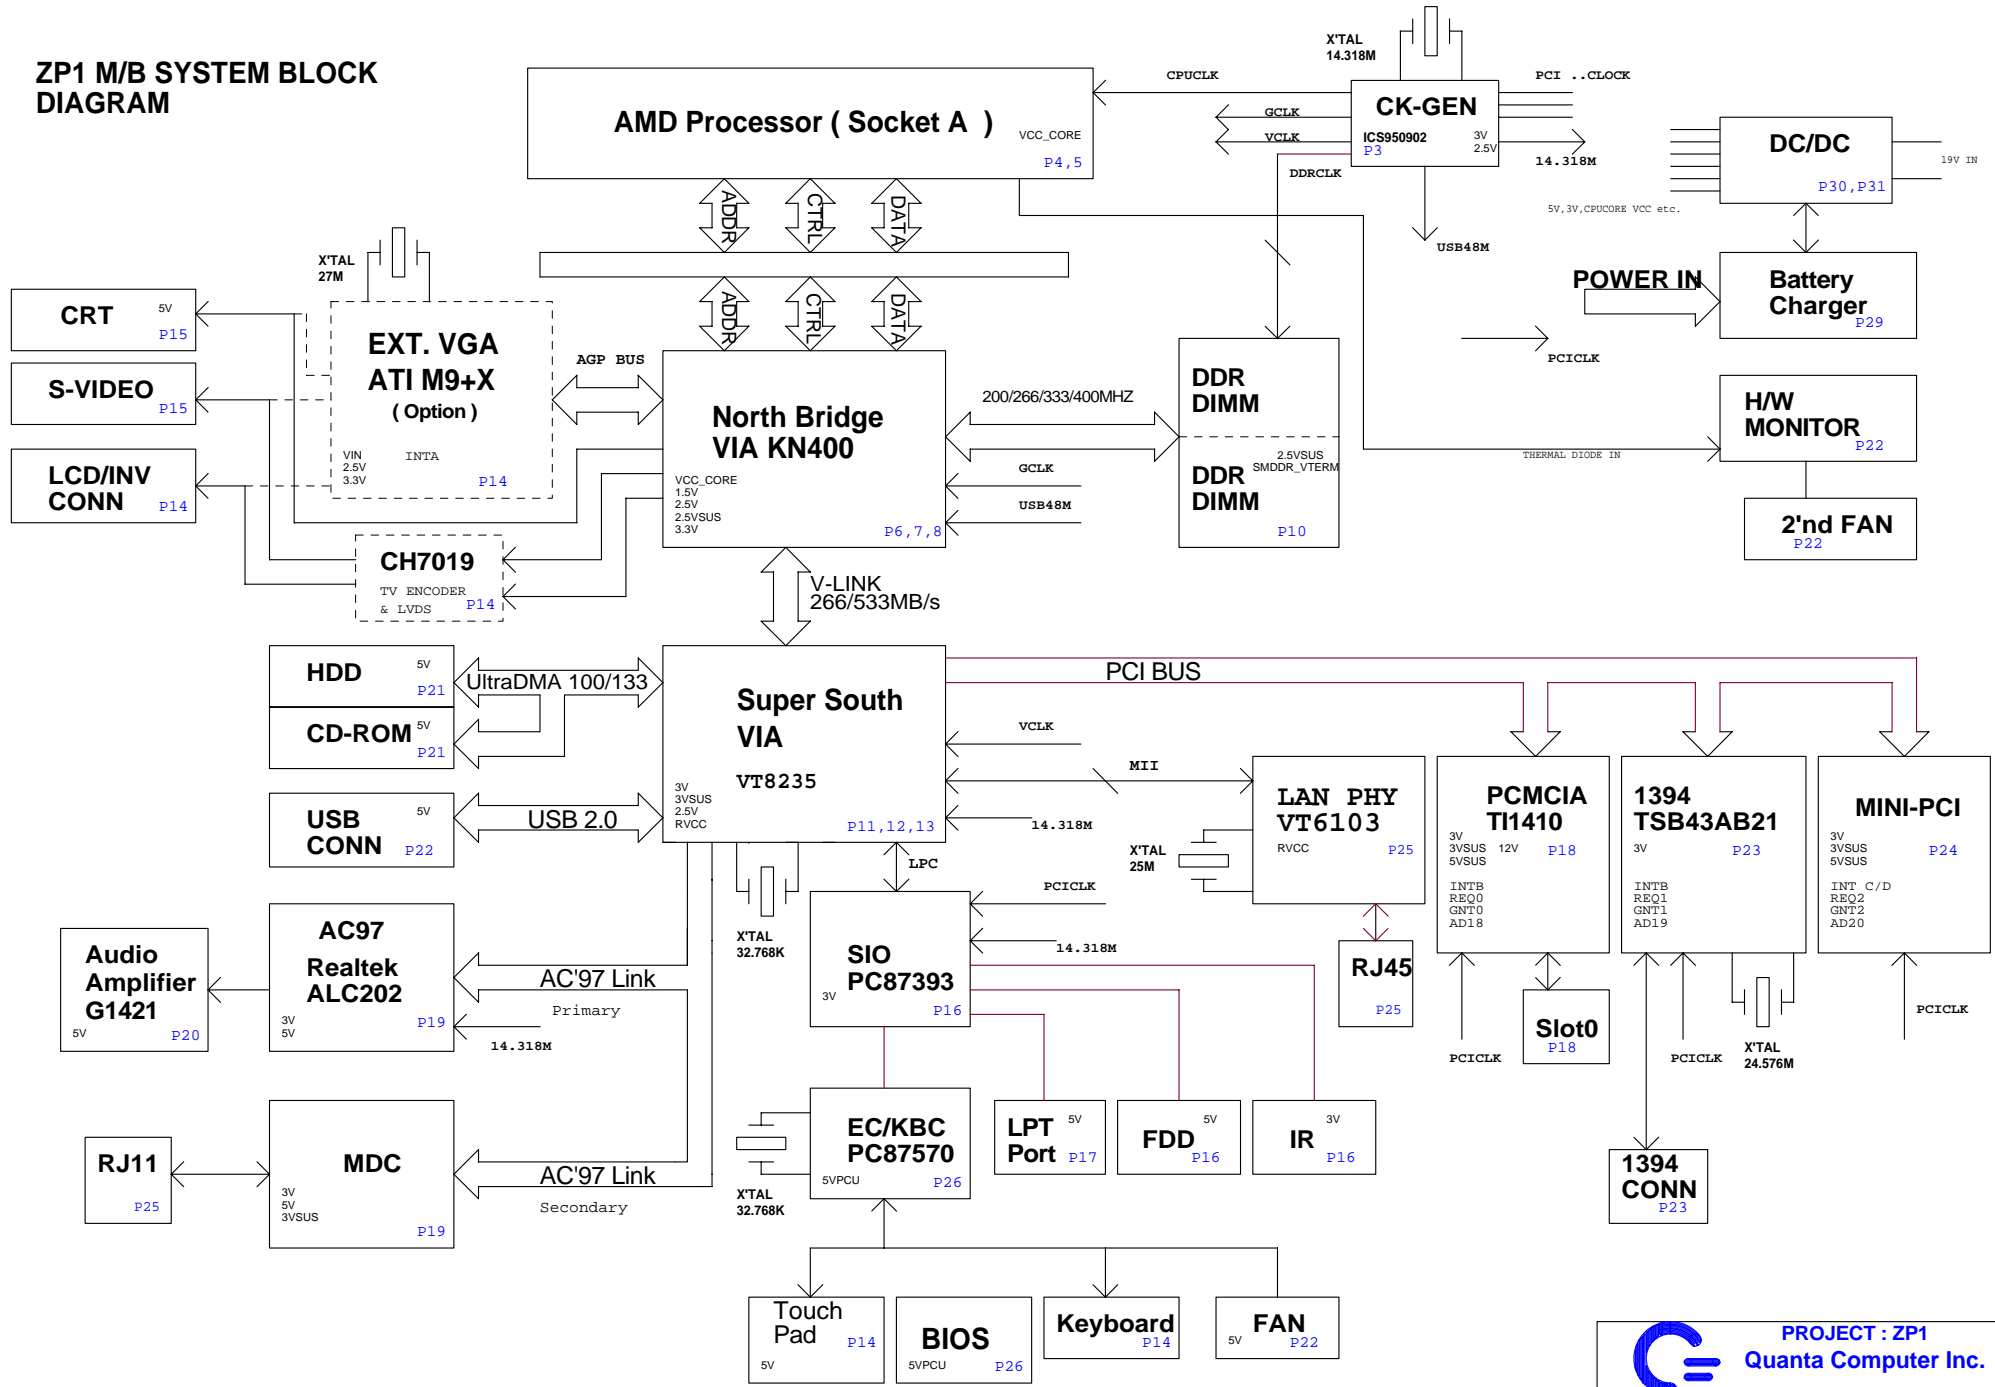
ZP1 M/B SYSTEM BLOCK DIAGRAM

AMD Processor ( Socket A )
VCC_CORE
P4,5

X'TAL
14.318M

CPUCLK

CK-GEN
ICS950902
3V
2.5V
P3

GCLK
VCLK
PCI ..CLOCK
14.318M
DDRCLK
USB48M

DC/DC
P30,P31
19V IN
5V,3V,CPUCORE VCC etc.

ADDR
CTRL
DATA

ADDR
CTRL
DATA

X'TAL
27M

CRT
5V
P15

S-VIDEO
P15

LCD/INV CONN
P14

EXT. VGA
ATI M9+X
( Option )
VIN
2.5V
3.3V
INTA
P14

AGP BUS

North Bridge
VIA KN400
VCC_CORE
1.5V
2.5V
2.5VSUS
3.3V
P6,7,8

200/266/333/400MHZ

GCLK
USB48M

DDR DIMM
2.5VSUS
SMDDR_VTERM
DDR DIMM
P10

POWER IN

Battery Charger
P29

PCICLK

H/W MONITOR
P22
THERMAL DIODE IN

2'nd FAN
P22

CH7019
TV ENCODER
& LVDS
P14

V-LINK
266/533MB/s

HDD
5V
P21

CD-ROM
5V
P21

UltraDMA 100/133

Super South
VIA
VT8235
3V
3VSUS
2.5V
RVCC
P11,12,13

PCI BUS

VCLK
MII
14.318M

USB CONN
5V
P22

USB 2.0

LAN PHY
VT6103
RVCC
P25

X'TAL
25M

PCMCIA
TI1410
3V
3VSUS
5VSUS
12V
P18
INTB
REQ0
GNT0
AD18

1394
TSB43AB21
3V
P23
INTB
REQ1
GNT1
AD19

MINI-PCI
3V
3VSUS
5VSUS
P24
INT C/D
REQ2
GNT2
AD20

LPC

X'TAL
32.768K

SIO
PC87393
3V
P16

PCICLK
14.318M

RJ45
P25

Slot0
P18

PCICLK
PCICLK
X'TAL
24.576M
PCICLK

Audio Amplifier G1421
5V
P20

AC97
Realtek
ALC202
3V
5V
P19

AC'97 Link
Primary
14.318M

RJ11
P25

MDC
3V
5V
3VSUS
P19

AC'97 Link
Secondary

EC/KBC
PC87570
5VPCU
P26

X'TAL
32.768K

LPT Port
5V
P17

FDD
5V
P16

IR
3V
P16

1394 CONN
P23

Touch Pad
P14
5V

BIOS
5VPCU
P26

Keyboard
P14

FAN
5V
P22

PROJECT : ZP1
Quanta Computer Inc.